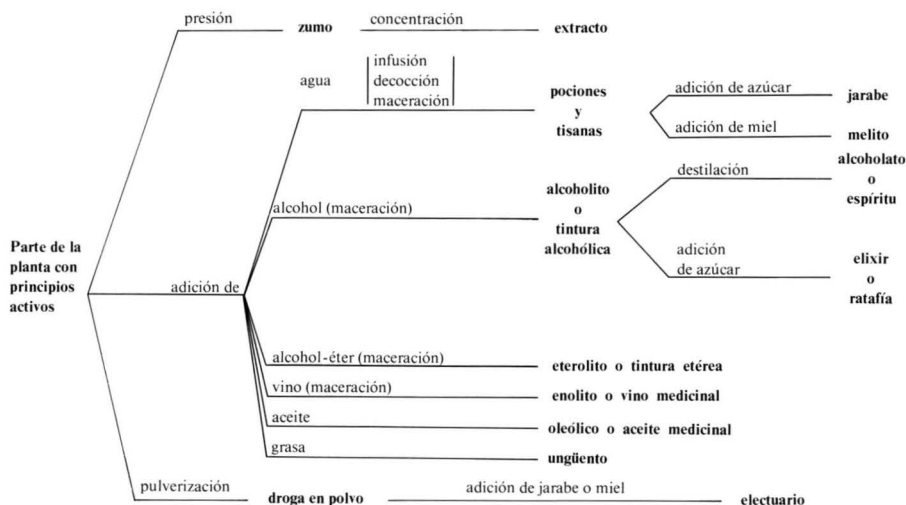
Parte de la planta con principios activos

presión
zumo
concentración
extracto

adición de
agua
infusión
decocción
maceración
pociones y tisanas
adición de azúcar
jarabe
adición de miel
melito

alcohol (maceración)
alcoholito o tintura alcohólica
destilación
alcoholato o espíritu
adición de azúcar
elixir o ratafía

alcohol-éter (maceración)
eterolito o tintura etérea
vino (maceración)
enolito o vino medicinal
aceite
oleólico o aceite medicinal
grasa
ungüento

pulverización
droga en polvo
adición de jarabe o miel
electuario